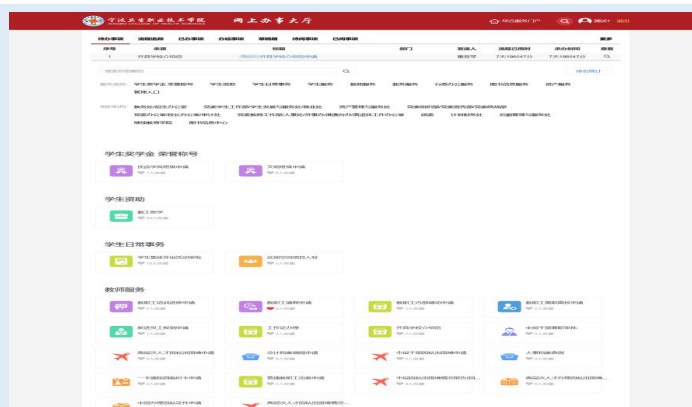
宁波卫生职业技术学院 网上办事大厅

返回门户 测试 退出

待办事项 流程追踪 已办事项 办结事项 草稿箱 待阅事项 已阅事项 更多

| 序号 | 来源 | 标题 | 部门 | 发送人 | 流程日期时 | 停办时间 | 查看 |
|---|---|---|---|---|---|---|---|
| 1 | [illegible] | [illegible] | | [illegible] | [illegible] | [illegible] | |

学生奖学金 荣誉称号

学生资助

学生日常事务

教师服务